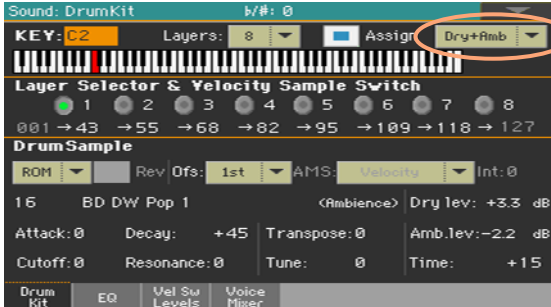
Sound: DrumKit ♭/♯: 0

KEY: C2 Layers: 8 Assign Dry+Amb

Layer Selector & Velocity Sample Switch

1 2 3 4 5 6 7 8

001 → 43 → 55 → 68 → 82 → 95 → 109 → 118 → 127

DrumSample

ROM Rev Ofs: 1st AMS: Velocity Int: 0

16 BD DW Pop 1 (Ambience) Dry lev: +3.3 dB

Attack: 0 Decay: +45 Transpose: 0 Amb.lev: -2.2 dB

Cutoff: 0 Resonance: 0 Tune: 0 Time: +15

Drum Kit | EQ | Vel Sw Levels | Voice Mixer